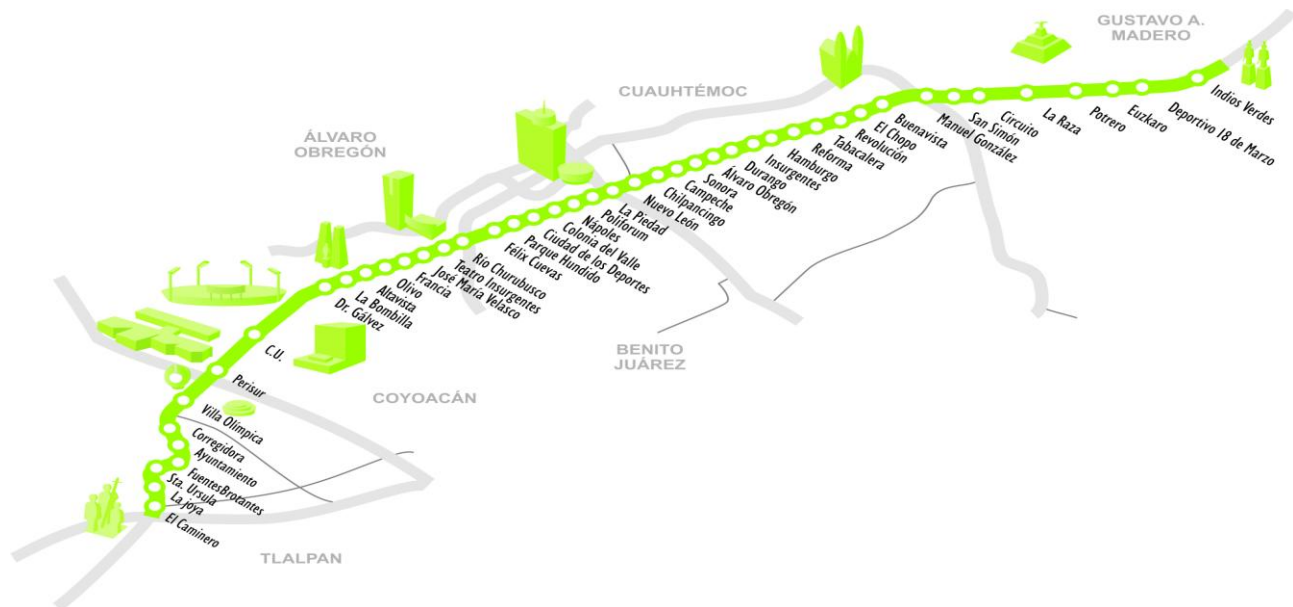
GUSTAVO A. MADERO

CUAUHTÉMOC

ÁLVARO OBREGÓN

BENITO JUÁREZ

COYOACÁN

TLALPAN

Indios Verdes
Deportivo 18 de Marzo
Euzkaro
Potrero
La Raza
Circuito
San Simón
Manuel González
Buenavista
El Chopo
Revolución
Tabacalera
Reforma
Hamburgo
Insurgentes
Durango
Álvaro Obregón
Sonora
Campeche
Chilpancingo
Nuevo León
La Piedad
Poliforum
Nápoles
Colonia del Valle
Ciudad de los Deportes
Parque Hundido
Félix Cuevas
Río Churubusco
Teatro Insurgentes
José María Velasco
Francia
Olivo
Altavista
La Bombilla
Dr. Gálvez
C.U.
Perisur
Villa Olímpica
Corregidora
Ayuntamiento
Fuentes Brotantes
Sta. Ursula
La Joya
El Caminero